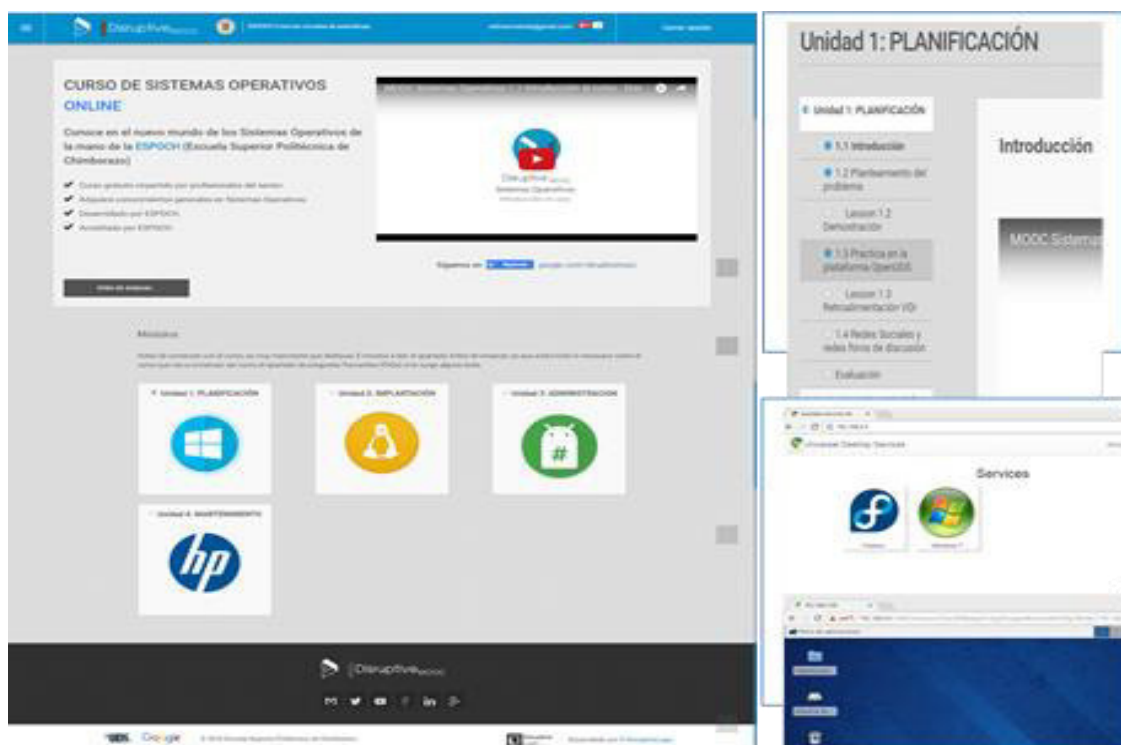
Disruptive

CURSO DE SISTEMAS OPERATIVOS ONLINE

Conoce en el nuevo mundo de los Sistemas Operativos de la mano de la ESPOCH (Escuela Superior Politécnica de Chimborazo)

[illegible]
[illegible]
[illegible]
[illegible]

Disruptive
Sistemas Operativos

Síguenos en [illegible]

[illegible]

Módulos

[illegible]

Unidad 1: PLANIFICACIÓN

Unidad 2: IMPLANTACIÓN

Unidad 3: ADMINISTRACIÓN

Unidad 4: MANTENIMIENTO

Disruptive

Google

Unidad 1: PLANIFICACIÓN

Unidad 1: PLANIFICACIÓN

1.1 Introducción

1.2 Planteamiento del problema

Lesson 1.2 Demostración

1.3 Practica en la plataforma OpenUDS

Lesson 1.3 Retroalimentación VDI

1.4 Redes Sociales y redes foros de discusión

Evaluación

Introducción

MOOC Sistemas

Services

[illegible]